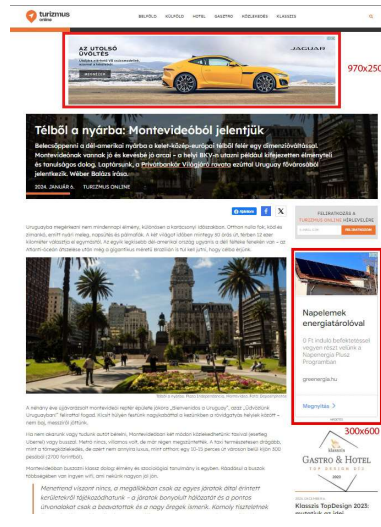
turizmus online

BELFÖLD KÜLFÖLD HOTEL GASZTRO KÖZLEKEDÉS KLASSZIS

AZ UTOLSÓ ÖVÖLTÉS

JAGUAR

970x250

Télből a nyárba: Montevideóból jelentjük

Belecsöppenni a dél-amerikai nyárba a kelet-közép-európai télből felér egy dimenzióváltással. Montevideóban vannak jó és kevésbé jó arcai – a helyi BKV-n utazni például kifejezetten élményteli és tanulságos dolog. Laptársunk, a Privátbankár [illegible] rovata ezúttal Uruguay fővárosából jelentkezik. Wéber Balázs írása.

2024. JANUÁR 6. TURIZMUS ONLINE

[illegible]

Napelemek energiatárolóval

Megnyitás

300x600

GASTRO & HOTEL

Klasszis TopDesign 2023:

Nemzetünk viszont nincs, a megállókban csak az egyes járatok által érintett körületekről tájékozódhatunk – a járatok bonyolult hálózatát és a pontos útvonalakat csak a beavatottak és a nagy öregek ismerik. Komoly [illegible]